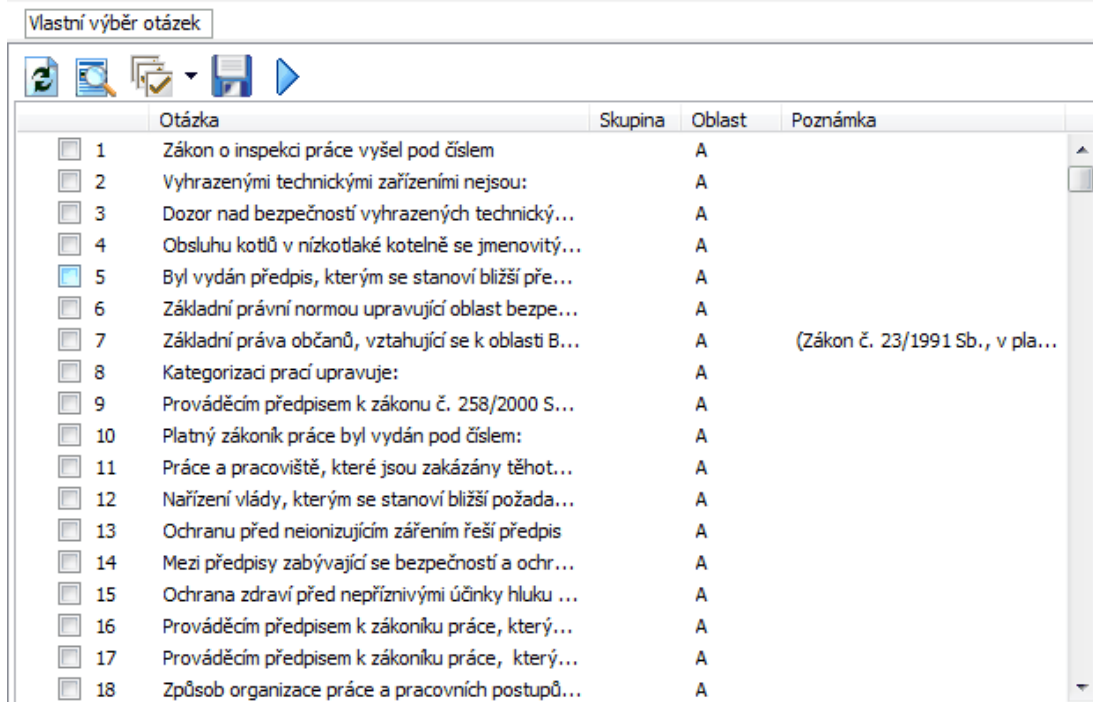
Vlastní výběr otázek

| | Otázka | Skupina | Oblast | Poznámka |
|---|---|---|---|---|
| 1 | Zákon o inspekci práce vyšel pod číslem | | A | |
| 2 | Vyhrazenými technickými zařízeními nejsou: | | A | |
| 3 | Dozor nad bezpečností vyhrazených technický... | | A | |
| 4 | Obsluhu kotlů v nízkotlaké kotelně se jmenovitý... | | A | |
| 5 | Byl vydán předpis, kterým se stanoví bližší pře... | | A | |
| 6 | Základní právní normou upravující oblast bezpe... | | A | |
| 7 | Základní práva občanů, vztahující se k oblasti B... | | A | (Zákon č. 23/1991 Sb., v pla... |
| 8 | Kategorizaci prací upravuje: | | A | |
| 9 | Prováděcím předpisem k zákonu č. 258/2000 S... | | A | |
| 10 | Platný zákoník práce byl vydán pod číslem: | | A | |
| 11 | Práce a pracoviště, které jsou zakázány těhot... | | A | |
| 12 | Nařízení vlády, kterým se stanoví bližší požada... | | A | |
| 13 | Ochranu před neionizujícím zářením řeší předpis | | A | |
| 14 | Mezi předpisy zabývající se bezpečností a ochr... | | A | |
| 15 | Ochrana zdraví před nepříznivými účinky hluku ... | | A | |
| 16 | Prováděcím předpisem k zákoníku práce, který... | | A | |
| 17 | Prováděcím předpisem k zákoníku práce, který... | | A | |
| 18 | Způsob organizace práce a pracovních postupů... | | A | |